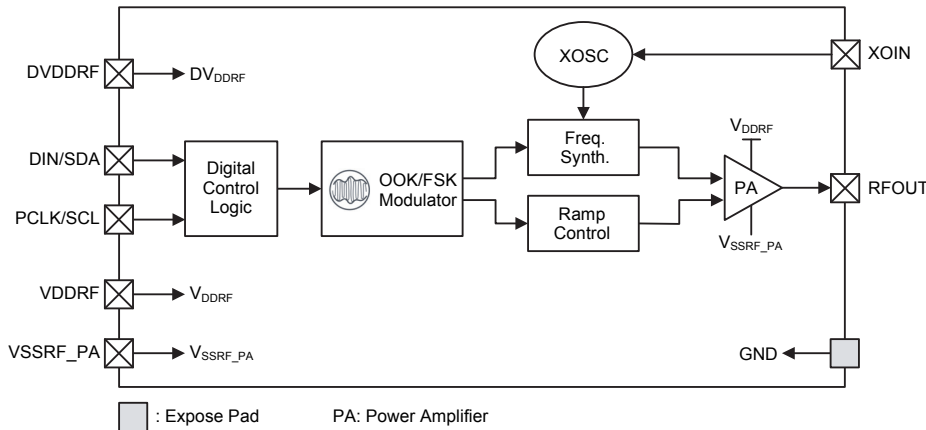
DVDDRF
$DV_{DDRF}$
DIN/SDA
PCLK/SCL
VDDRF
$V_{DDRF}$
VSSRF_PA
$V_{SSRF\_PA}$
Digital Control Logic
OOK/FSK Modulator
XOSC
Freq. Synth.
Ramp Control
$V_{DDRF}$
PA
$V_{SSRF\_PA}$
XOIN
RFOUT
GND
: Expose Pad
PA: Power Amplifier